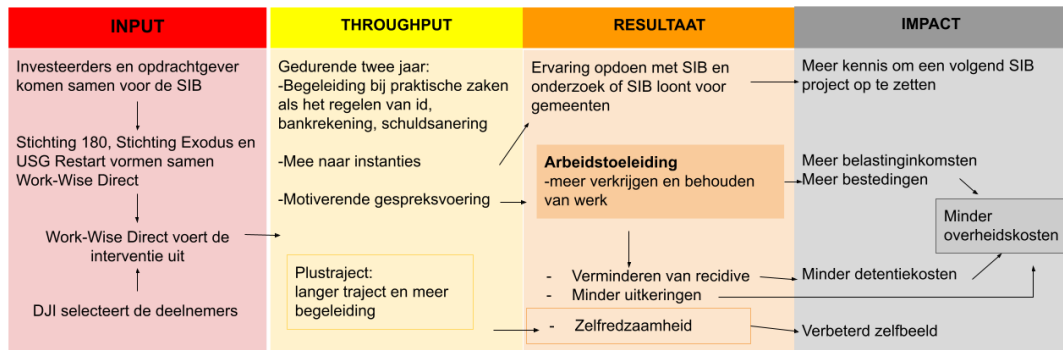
INPUT

Investeerders en opdrachtgever komen samen voor de SIB

Stichting 180, Stichting Exodus en USG Restart vormen samen Work-Wise Direct

Work-Wise Direct voert de interventie uit

DJI selecteert de deelnemers

THROUGHPUT

Gedurende twee jaar:
-Begeleiding bij praktische zaken als het regelen van id, bankrekening, schuldsanering

-Mee naar instanties

-Motiverende gespreksvoering

Plustraject:
langer traject en meer begeleiding

RESULTAAT

Ervaring opdoen met SIB en onderzoek of SIB loont voor gemeenten

Arbeidstoeleiding
-meer verkrijgen en behouden van werk

- Verminderen van recidive
- Minder uitkeringen

- Zelfredzaamheid

IMPACT

Meer kennis om een volgend SIB project op te zetten

Meer belastinginkomsten
Meer bestedingen

Minder overheidskosten

Minder detentiekosten

Verbeterd zelfbeeld